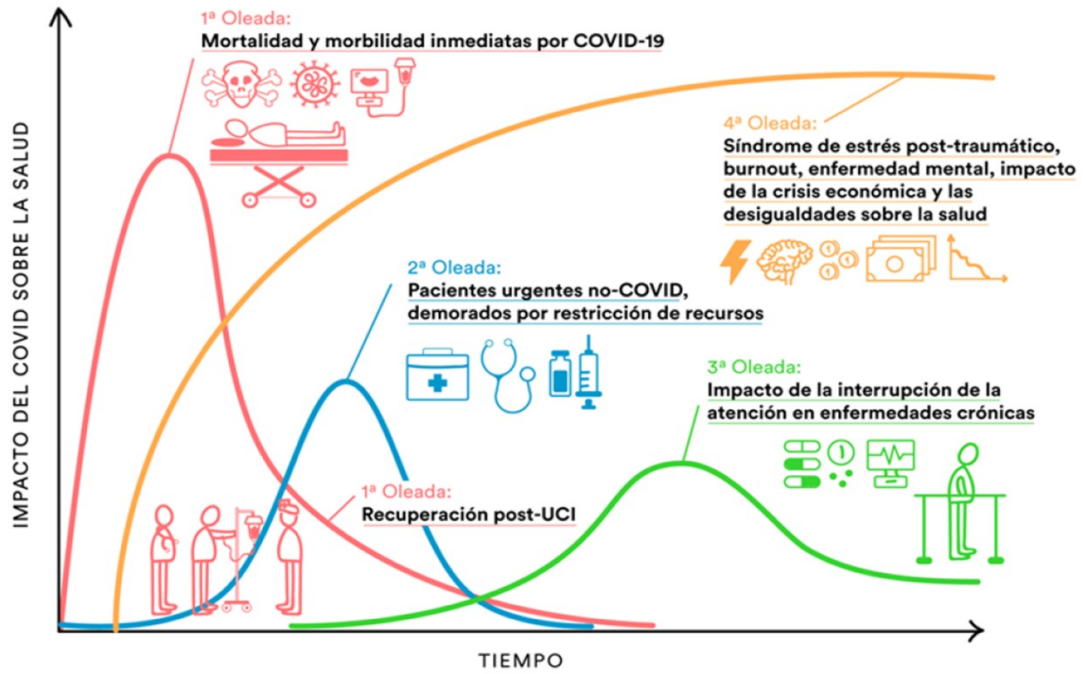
1ª Oleada:
Mortalidad y morbilidad inmediatas por COVID-19

4ª Oleada:
Síndrome de estrés post-traumático, burnout, enfermedad mental, impacto de la crisis económica y las desigualdades sobre la salud

2ª Oleada:
Pacientes urgentes no-COVID, demorados por restricción de recursos

3ª Oleada:
Impacto de la interrupción de la atención en enfermedades crónicas

1ª Oleada:
Recuperación post-UCI

IMPACTO DEL COVID SOBRE LA SALUD

TIEMPO